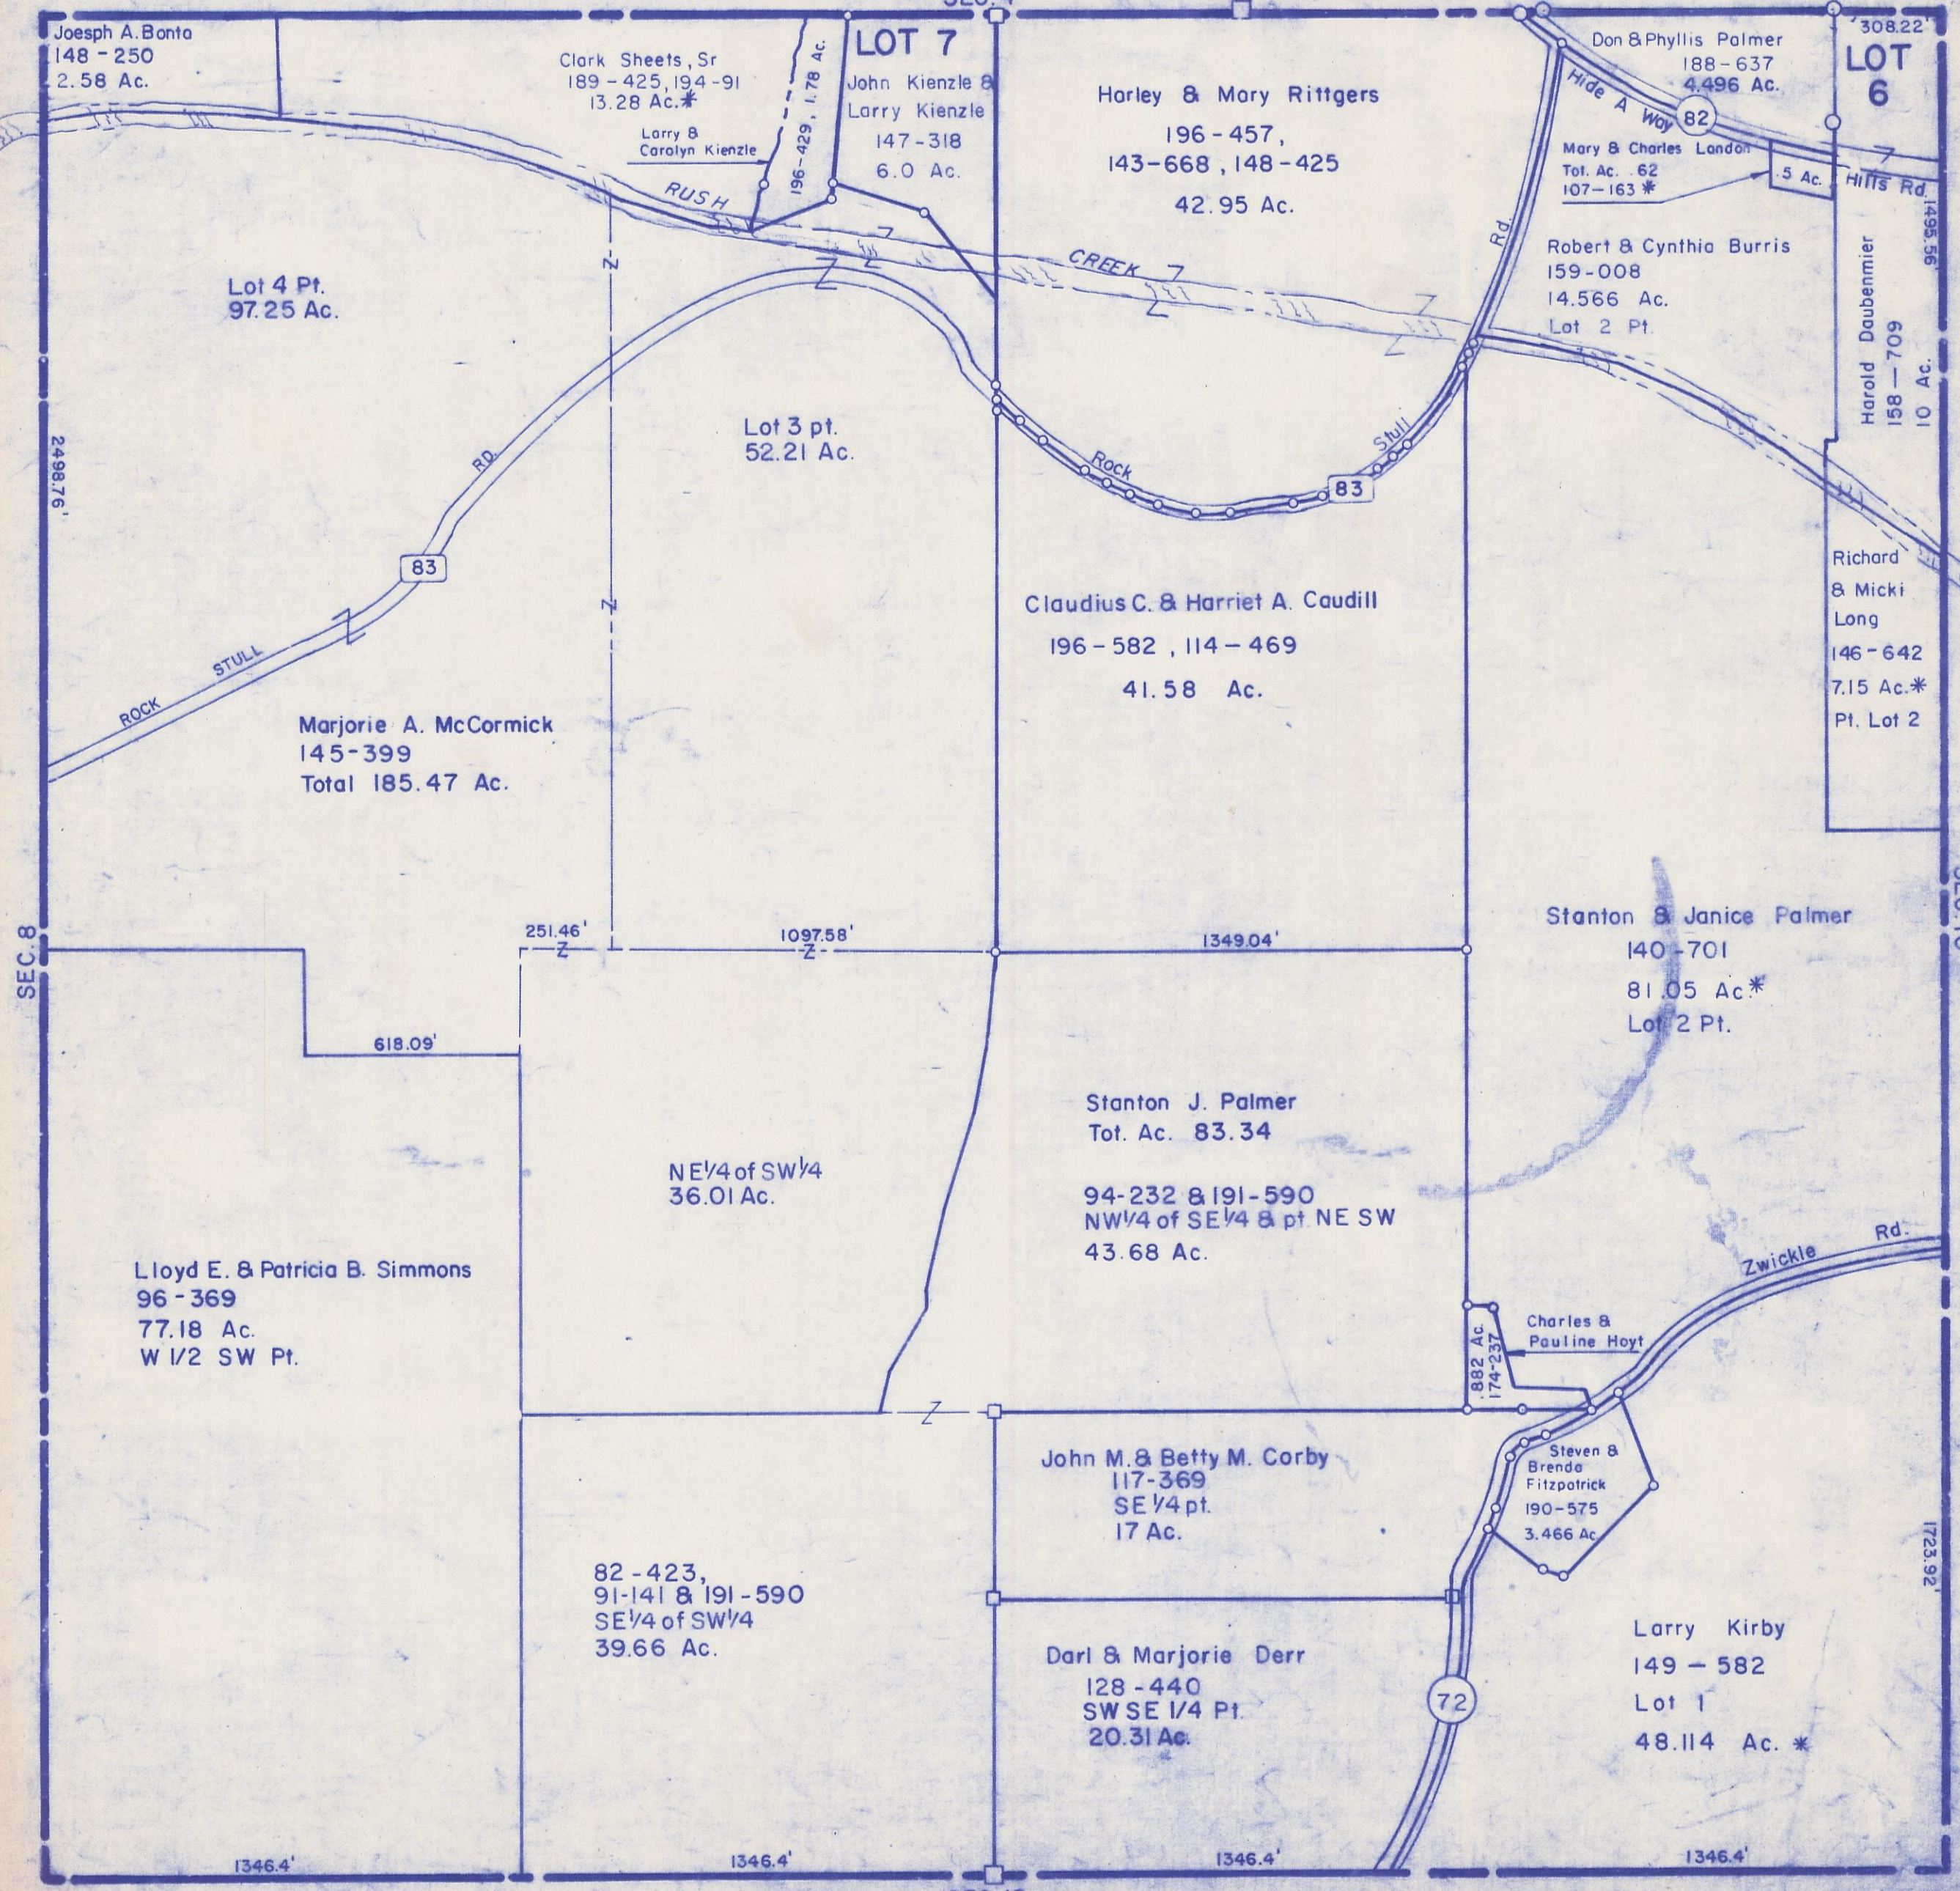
Joesph A. Bonta
148 - 250
2.58 Ac.

Clark Sheets, Sr
189 - 425, 194 - 91
13.28 Ac.*

Larry & Carolyn Kienzle

196 - 429, 1.78 Ac.

LOT 7
John Kienzle &
Larry Kienzle
147 - 318
6.0 Ac.

Harley & Mary Rittgers
196 - 457,
143 - 668, 148 - 425
42.95 Ac.

Don & Phyllis Palmer
188 - 637
4.496 Ac.

308.22'

LOT 6

Hide A Way
82

Mary & Charles London
Tot. Ac. .62
107 - 163 *

5 Ac.

Hills Rd.

1495.56'

RUSH

CREEK

Rd.

Robert & Cynthia Burris
159 - 008
14.566 Ac.
Lot 2 Pt.

Harold Daubenmier
158 - 709
10 Ac.

Lot 4 Pt.
97.25 Ac.

Lot 3 pt.
52.21 Ac.

Rock
Stull
83

RD.
83

2498.76'

Richard
& Micki
Long
146 - 642
7.15 Ac.*
Pt. Lot 2

Claudius C. & Harriet A. Caudill
196 - 582, 114 - 469
41.58 Ac.

ROCK STULL

Marjorie A. McCormick
145 - 399
Total 185.47 Ac.

SEC. 8

251.46'
1097.58'
1349.04'

Stanton & Janice Palmer
140 - 701
81.05 Ac.*
Lot 2 Pt.

618.09'

Stanton J. Palmer
Tot. Ac. 83.34

NE 1/4 of SW 1/4
36.01 Ac.

94-232 & 191-590
NW 1/4 of SE 1/4 & pt NE SW
43.68 Ac.

Lloyd E. & Patricia B. Simmons
96 - 369
77.18 Ac.
W 1/2 SW Pt.

Zwickle Rd.

Charles & Pauline Hoyt

.882 Ac.
174-237

John M. & Betty M. Corby
117-369
SE 1/4 pt.
17 Ac.

Steven & Brenda Fitzpatrick
190 - 575
3.466 Ac

1723.92'

82 - 423,
91-141 & 191 - 590
SE 1/4 of SW 1/4
39.66 Ac.

Darl & Marjorie Derr
128 - 440
SW SE 1/4 Pt.
20.31 Ac.

72

Larry Kirby
149 - 582
Lot 1
48.114 Ac. *

1346.4'
1346.4'
1346.4'
1346.4'